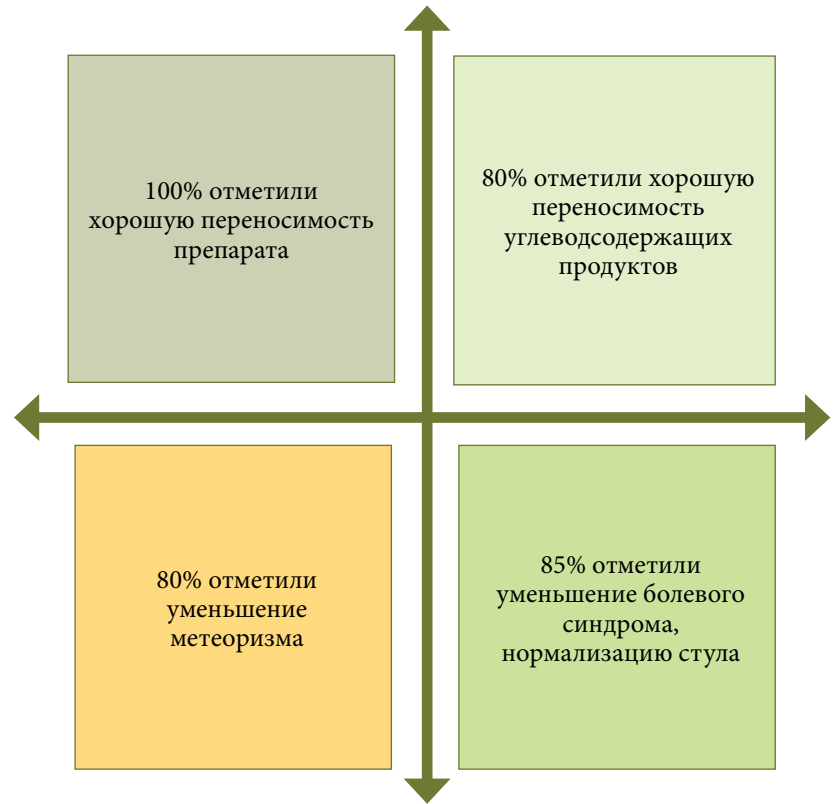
100% отметили хорошую переносимость препарата

80% отметили хорошую переносимость углеводсодержащих продуктов

80% отметили уменьшение метеоризма

85% отметили уменьшение болевого синдрома, нормализацию стула